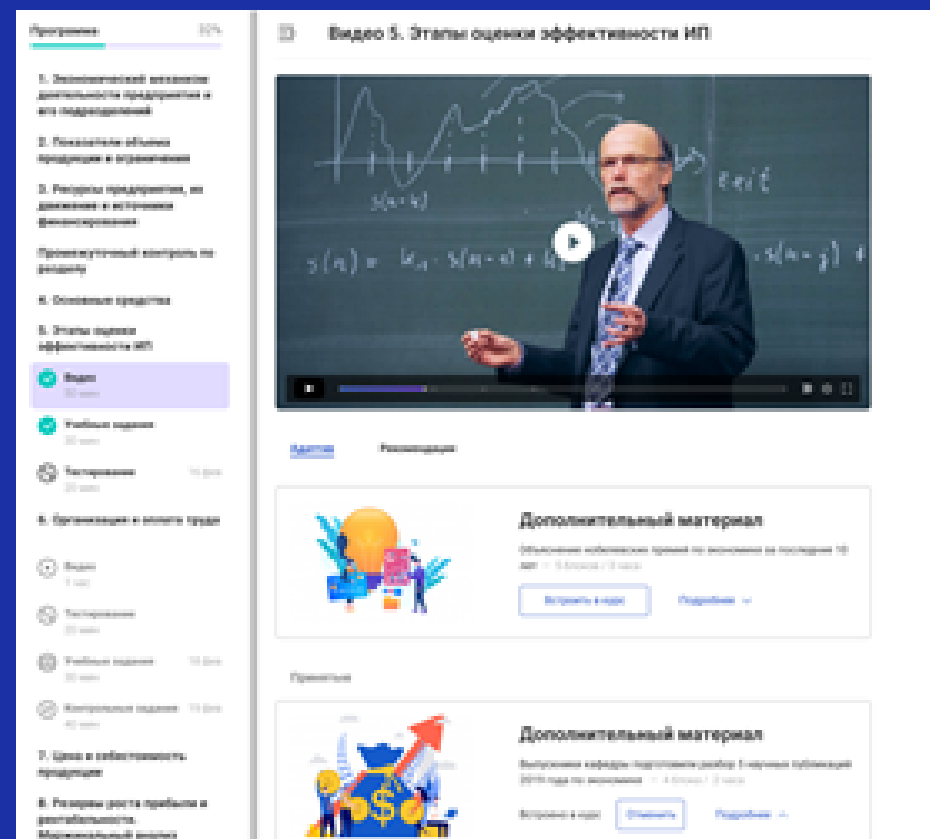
Программа 52%

1. Экономический механизм деятельности предприятия и его подразделений

2. Показатели объема продукции и ограничения

3. Ресурсы предприятия, их движение и источники финансирования

Промежуточный контроль по разделу

4. Основные средства

5. Этапы оценки эффективности ИП

Видео
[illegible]

Учебные задания
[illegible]

Тестирование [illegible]
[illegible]

6. Организация и оплата труда

Видео
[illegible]

Тестирование
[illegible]

Учебные задания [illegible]
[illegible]

Контрольное задание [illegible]
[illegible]

7. Цена и себестоимость продукции

8. Резервы роста прибыли и рентабельности. Маржинальный анализ

Видео 5. Этапы оценки эффективности ИП

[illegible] Рекомендации

Дополнительный материал

Объяснение нобелевских премий по экономике за последние 10 лет · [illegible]

Встроить в курс

Подробнее

Принятые

Дополнительный материал

Выпускники кафедры подготовили разбор 5 научных публикаций 2019 года по экономике · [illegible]

Встроено в курс

Отменить

Подробнее